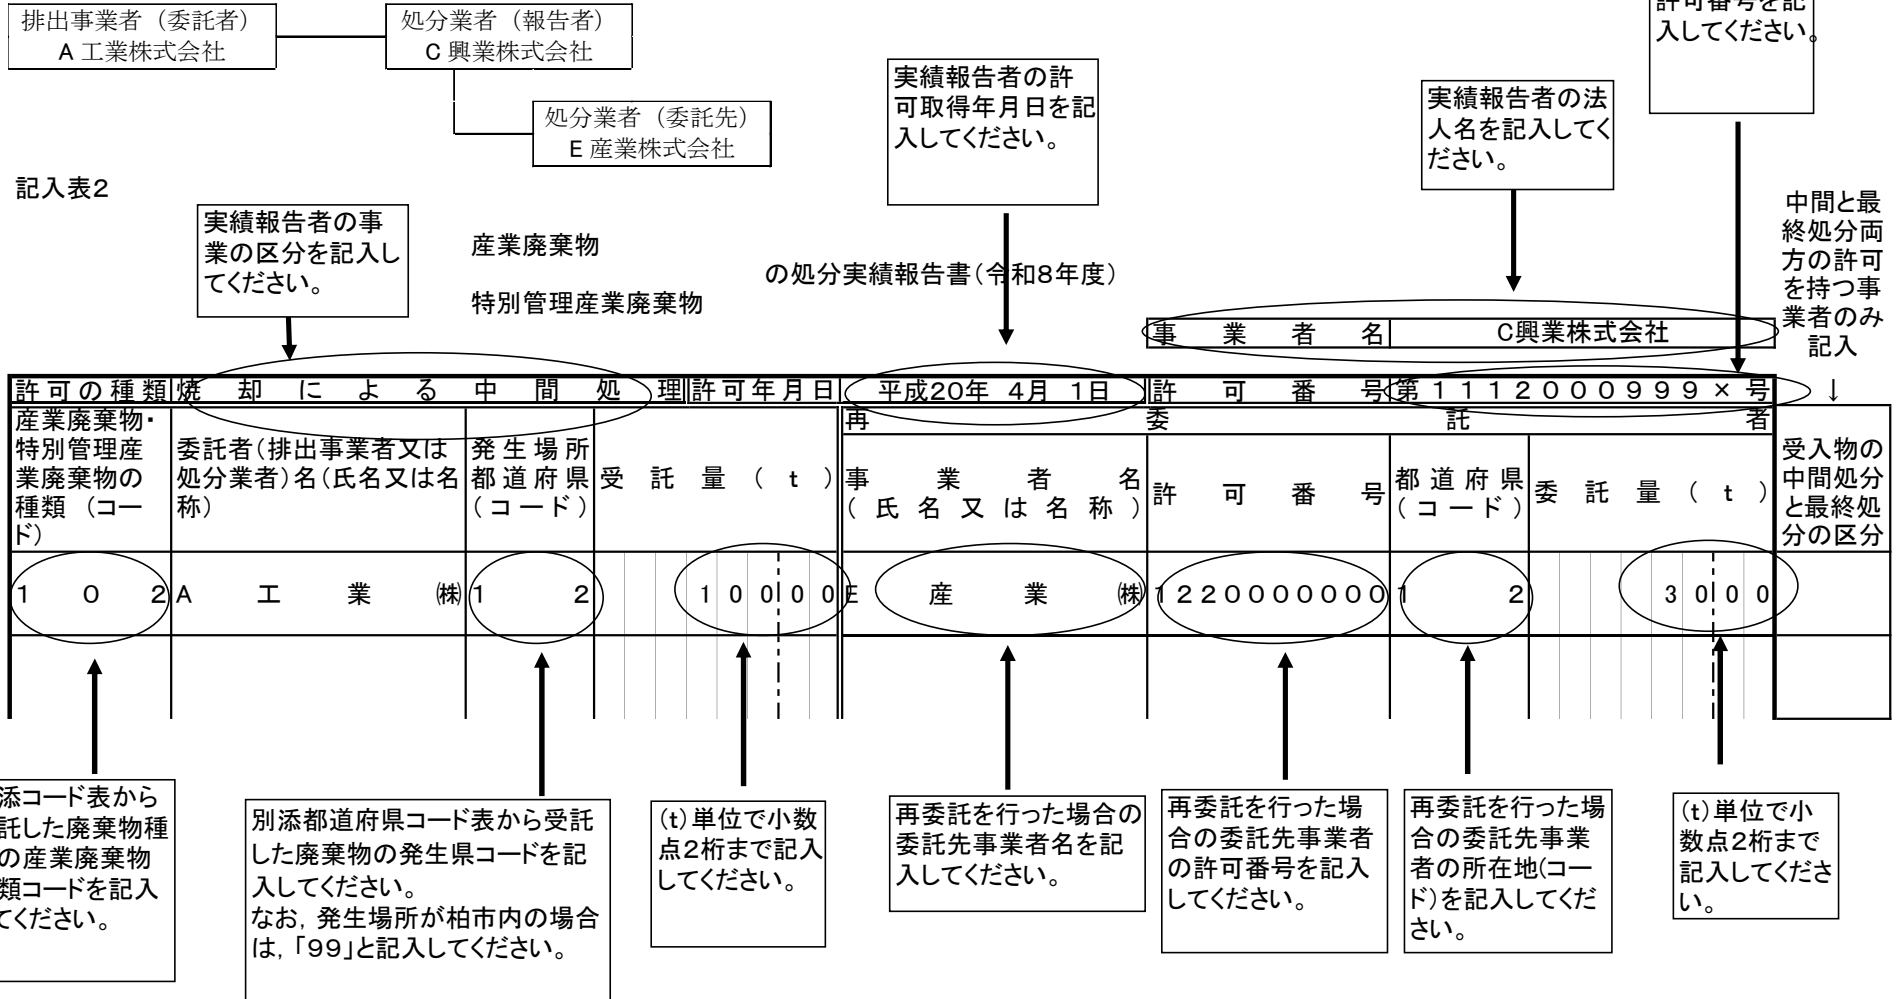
排出事業者（委託者）
A 工業株式会社

処分業者（報告者）
C 興業株式会社

処分業者（委託先）
E 産業株式会社

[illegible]許可番号を記入してください。

実績報告者の許可取得年月日を記入してください。

実績報告者の法人名を記入してください。

記入表2

実績報告者の事業の区分を記入してください。

産業廃棄物
特別管理産業廃棄物
の処分実績報告書（令和8年度）

中間と最終処分両方の許可を持つ事業者のみ記入

| 事業者名 | C興業株式会社 |
|---|---|

| 許可の種類 | 焼却による中間処理 | 許可年月日 | 平成20年 4月 1日 | 許可番号 | 第1112000999×号 | |
|---|---|---|---|---|---|---|
| 産業廃棄物・特別管理産業廃棄物の種類（コード） | 委託者（排出事業者又は処分業者）名（氏名又は名称） | 発生場所都道府県（コード） | 受託量（t） | 再委託者 事業者名（氏名又は名称） | 許可番号 | 都道府県（コード） | 委託量（t） | 受入物の中間処分と最終処分の区分 |
| 1 0 2 | A 工業 ㈱ | 1 2 | 1 0 0 0 0 | E 産業 ㈱ | 1 2 2 0 0 0 0 0 0 0 | 1 2 | 3 0 0 0 | |

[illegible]添コード表から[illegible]託した廃棄物種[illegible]の産業廃棄物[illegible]類コードを記入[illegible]てください。

別添都道府県コード表から受託した廃棄物の発生県コードを記入してください。
なお，発生場所が柏市内の場合は，「99」と記入してください。

(t)単位で小数点2桁まで記入してください。

再委託を行った場合の委託先事業者名を記入してください。

再委託を行った場合の委託先事業者の許可番号を記入してください。

再委託を行った場合の委託先事業者の所在地(コード)を記入してください。

(t)単位で小数点2桁まで記入してください。